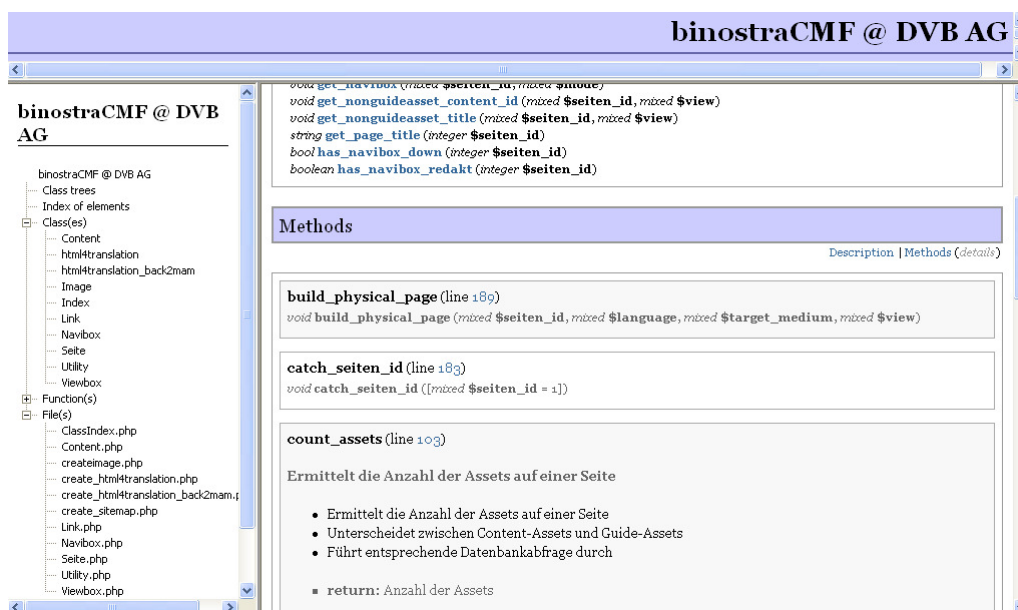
binostraCMF @ DVB AG

binostraCMF @ DVB AG

binostraCMF @ DVB AG
Class trees
Index of elements
Class(es)
Content
html4translation
html4translation_back2mam
Image
Index
Link
Navibox
Seite
Utility
Viewbox
Function(s)
File(s)
ClassIndex.php
Content.php
createimage.php
create_html4translation.php
create_html4translation_back2mam.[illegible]
create_sitemap.php
Link.php
Navibox.php
Seite.php
Utility.php
Viewbox.php

void get_navibox (mixed $seiten_id, mixed $mode)
void get_nonguideasset_content_id (mixed $seiten_id, mixed $view)
void get_nonguideasset_title (mixed $seiten_id, mixed $view)
string get_page_title (integer $seiten_id)
bool has_navibox_down (integer $seiten_id)
boolean has_navibox_redakt (integer $seiten_id)

Methods

Description | Methods (details)

build_physical_page (line 189)
void build_physical_page (mixed $seiten_id, mixed $language, mixed $target_medium, mixed $view)

catch_seiten_id (line 183)
void catch_seiten_id ([mixed $seiten_id = 1])

count_assets (line 103)

Ermittelt die Anzahl der Assets auf einer Seite

- Ermittelt die Anzahl der Assets auf einer Seite
- Unterscheidet zwischen Content-Assets und Guide-Assets
- Führt entsprechende Datenbankabfrage durch

- return: Anzahl der Assets